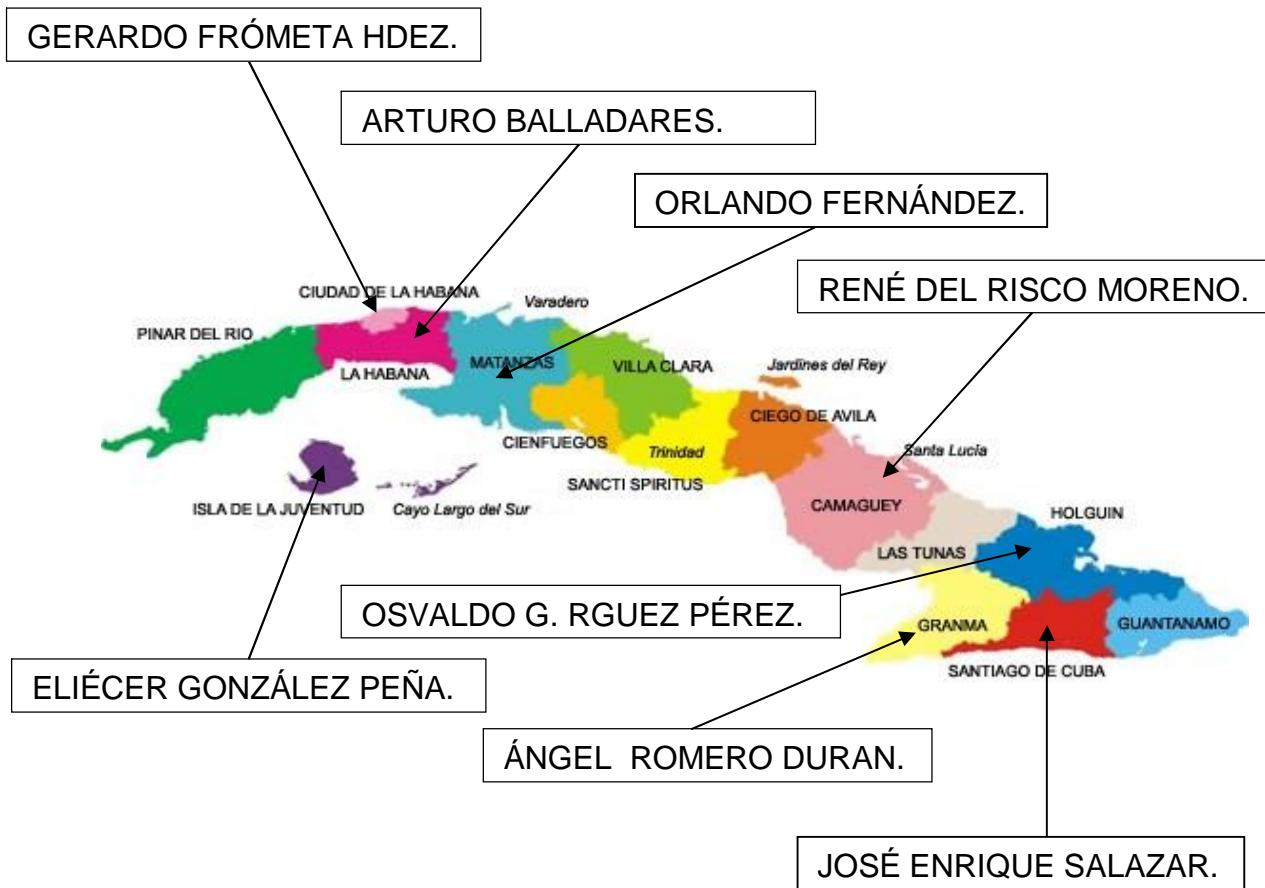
GERARDO FRÓMETA HDEZ.

ARTURO BALLADARES.

ORLANDO FERNÁNDEZ.

RENÉ DEL RISCO MORENO.

CIUDAD DE LA HABANA

Varadero

PINAR DEL RIO

MATANZAS

VILLA CLARA

Jardines del Rey

LA HABANA

CIEGO DE AVILA

CIENFUEGOS

Trinidad

Santa Lucía

SANCTI SPIRITUS

ISLA DE LA JUVENTUD

Cayo Largo del Sur

CAMAGUEY

HOLGUIN

LAS TUNAS

OSVALDO G. RGUEZ PÉREZ.

GRANMA

GUANTANAMO

SANTIAGO DE CUBA

ELIÉCER GONZÁLEZ PEÑA.

ÁNGEL ROMERO DURAN.

JOSÉ ENRIQUE SALAZAR.